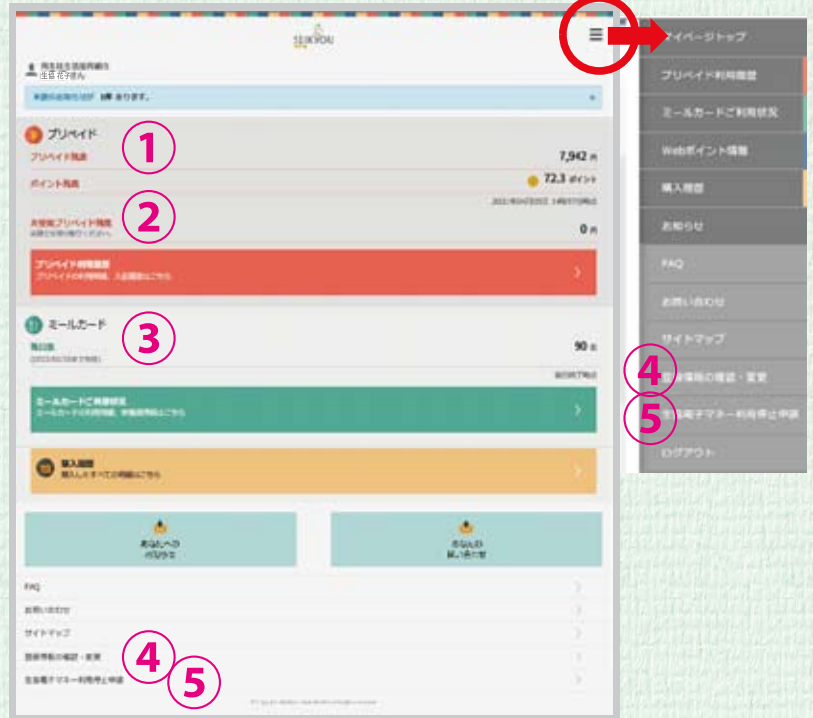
SEIKYOU

生協花子さん

あります。

プリペイド

①

プリペイド残高 7,942 円

ポイント残高 72.3 ポイント

②

未受取プリペイド残高 0 円

プリペイド利用履歴

③

ミールカード

残日数 90 日

ミールカードご利用状況

購入履歴

あなたへの

あなたの

FAQ

お問い合わせ

サイトマップ

登録情報の確認・変更 ④

生協電子マネー利用停止申請 ⑤

マイページトップ

プリペイド利用履歴

ミールカードご利用状況

Webポイント情報

購入履歴

お知らせ

FAQ

お問い合わせ

サイトマップ

④ 情報の確認・変更

⑤ 生協電子マネー利用停止申請

ログアウト